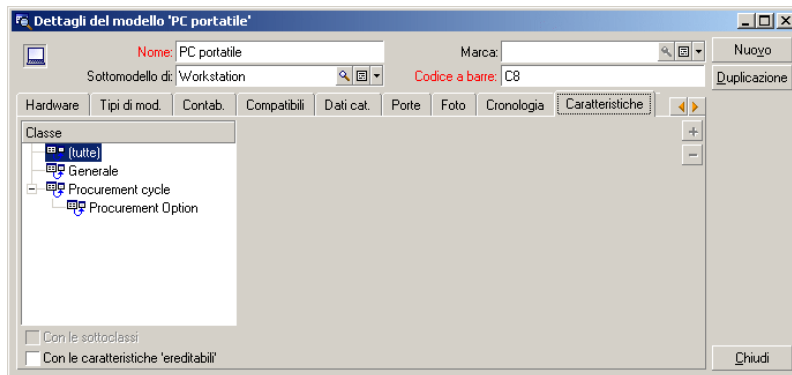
Dettagli del modello 'PC portatile'

Nome: PC portatile
Marca:
Nuovo
Sottomodello di: Workstation
Codice a barre: C8
Duplicazione

Hardware | Tipi di mod. | Contab. | Compatibili | Dati cat. | Porte | Foto | Cronologia | Caratteristiche

Classe
(tutte)
Generale
Procurement cycle
Procurement Option

+
−

Con le sottoclassi
Con le caratteristiche 'ereditabili'

Chiudi